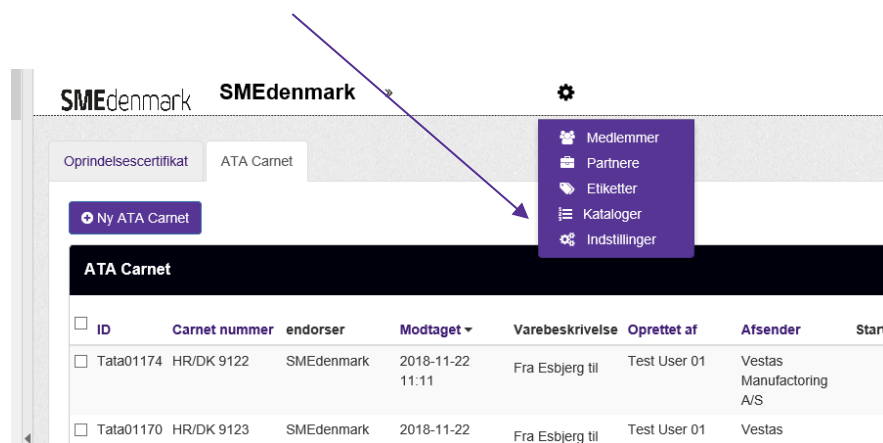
SMEdenmark SMEdenmark »

Medlemmer
Partnere
Etiketter
Kataloger
Indstillinger

Oprindelsescertifikat ATA Carnet

Ny ATA Carnet

ATA Carnet

| ID | Carnet nummer | endorser | Modtaget | Varebeskrivelse | Oprettet af | Afsender | Star |
|---|---|---|---|---|---|---|---|
| Tata01174 | HR/DK 9122 | SMEdenmark | 2018-11-22 11:11 | Fra Esbjerg til | Test User 01 | Vestas Manufactoring A/S | |
| Tata01170 | HR/DK 9123 | SMEdenmark | 2018-11-22 | Fra Esbjerg til | Test User 01 | Vestas | |